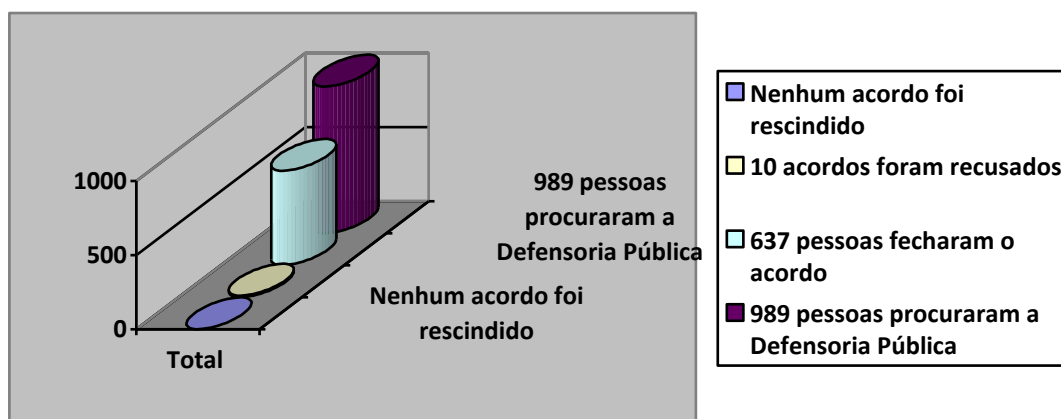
1000
500
0
Total
989 pessoas procuraram a Defensoria Pública
Nenhum acordo foi rescindido

Nenhum acordo foi rescindido
10 acordos foram recusados
637 pessoas fecharam o acordo
989 pessoas procuraram a Defensoria Pública